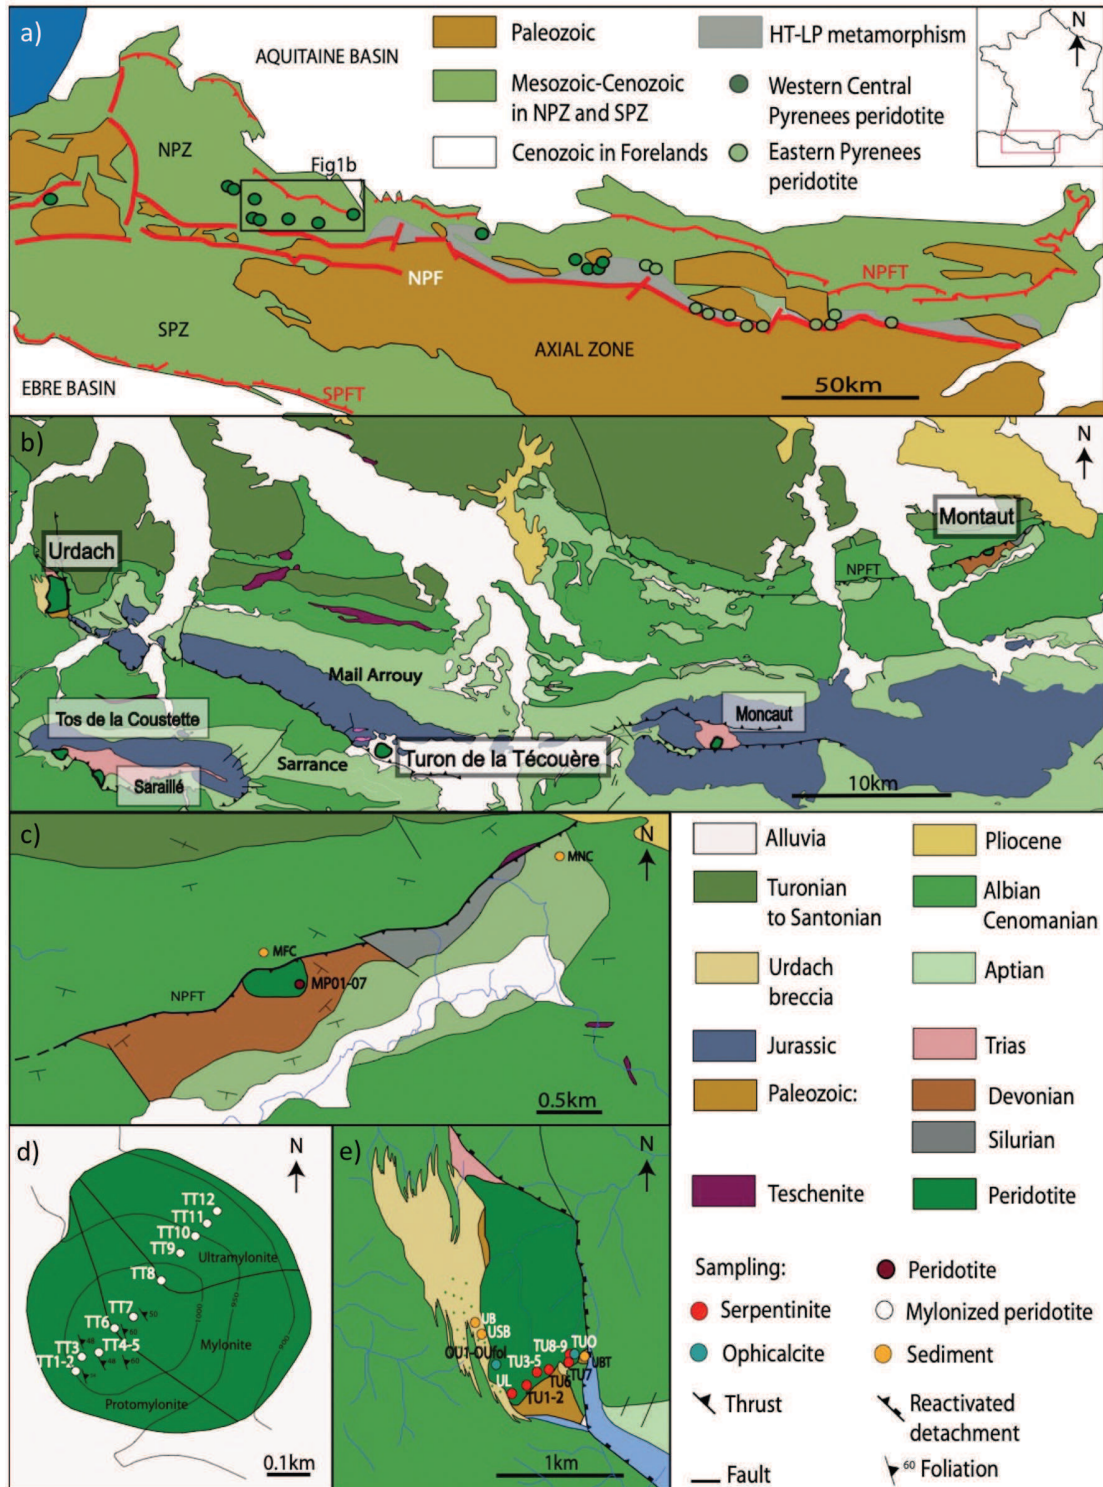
a)

AQUITAINE BASIN

Paleozoic

HT-LP metamorphism

Mesozoic-Cenozoic in NPZ and SPZ

Western Central Pyrenees peridotite

Cenozoic in Forelands

Eastern Pyrenees peridotite

N

NPZ

Fig1b

NPF

NPFT

SPZ

AXIAL ZONE

EBRE BASIN

SPFT

50km

b)

N

Montaut

Urdach

NPFT

Mail Arrouy

Tos de la Coustette

Moncaut

Sarrance

Turon de la Técouère

Saraillé

10km

c)

N

MNC

MFC

MP01-07

NPFT

0.5km

Alluvia

Pliocene

Turonian to Santonian

Albian Cenomanian

Urdach breccia

Aptian

Jurassic

Trias

Paleozoic:

Devonian

Silurian

Teschenite

Peridotite

d)

N

TT12

TT11

TT10

TT9

Ultramylonite

TT8

TT7

TT6

TT4-5

TT3

TT1-2

Mylonite

Protomylonite

0.1km

e)

N

UB

USB

OU1-OUfol

TU3-5

TU8-9

TUO

UBT

TU7

TU6

UL

TU1-2

1km

Sampling:

Peridotite

Serpentinite

Mylonized peridotite

Ophicalcite

Sediment

Thrust

Reactivated detachment

Fault

60 Foliation